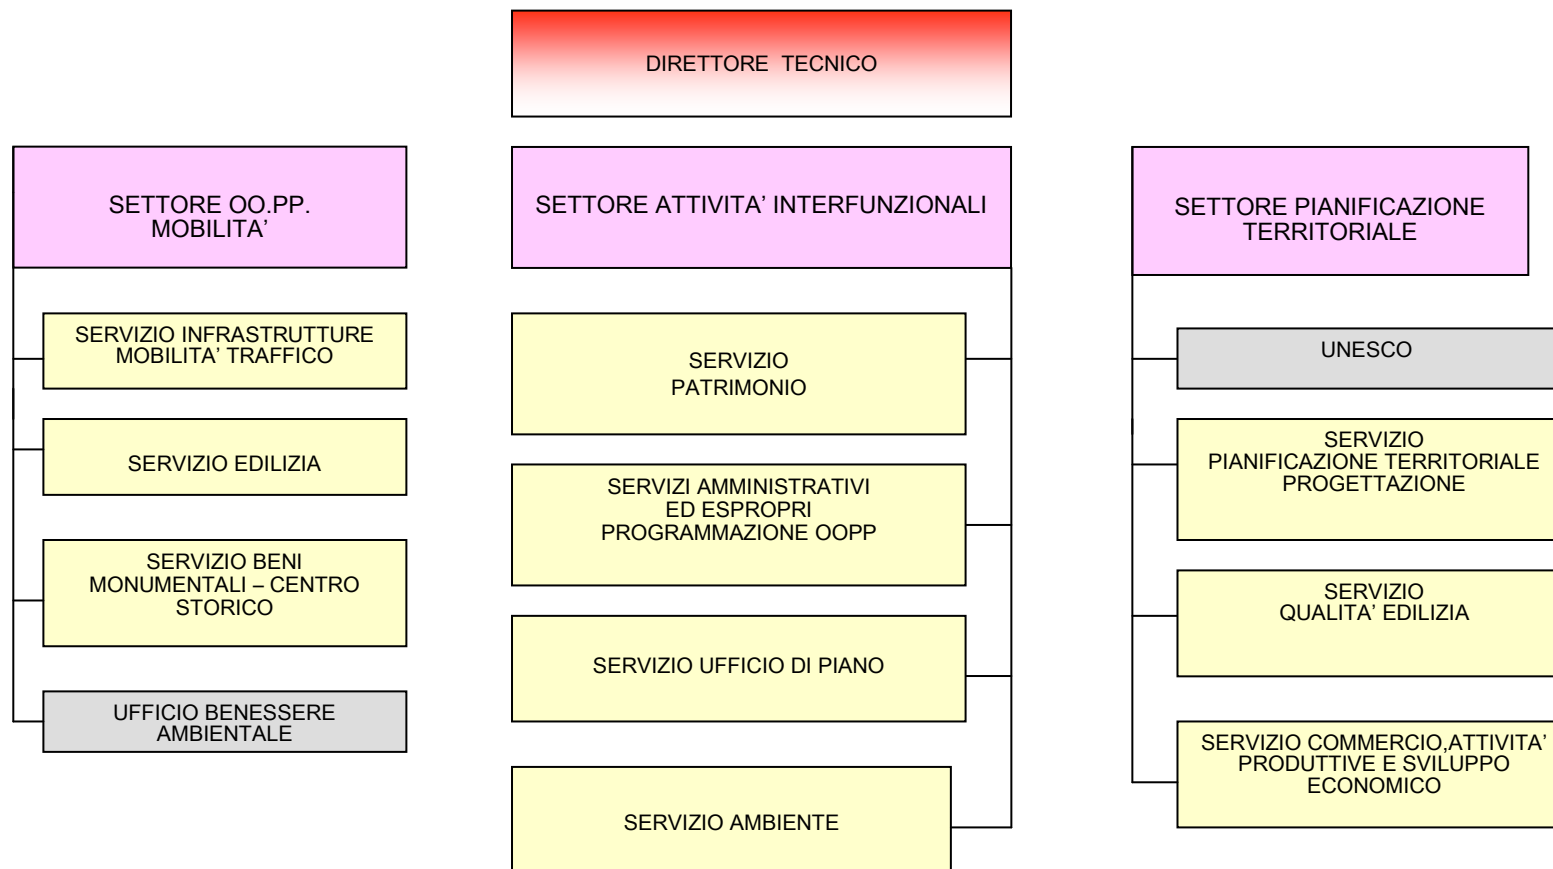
DIRETTORE TECNICO

SETTORE OO.PP. MOBILITA'

SERVIZIO INFRASTRUTTURE MOBILITA' TRAFFICO

SERVIZIO EDILIZIA

SERVIZIO BENI MONUMENTALI – CENTRO STORICO

UFFICIO BENESSERE AMBIENTALE

SETTORE ATTIVITA' INTERFUNZIONALI

SERVIZIO PATRIMONIO

SERVIZI AMMINISTRATIVI ED ESPROPRI PROGRAMMAZIONE OOPP

SERVIZIO UFFICIO DI PIANO

SERVIZIO AMBIENTE

SETTORE PIANIFICAZIONE TERRITORIALE

UNESCO

SERVIZIO PIANIFICAZIONE TERRITORIALE PROGETTAZIONE

SERVIZIO QUALITA' EDILIZIA

SERVIZIO COMMERCIO,ATTIVITA' PRODUTTIVE E SVILUPPO ECONOMICO